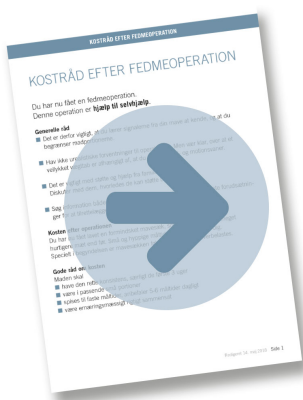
KOSTRÅD EFTER FEDMEOPERATION

KOSTRÅD EFTER FEDMEOPERATION

Du har nu fået en fedmeoperation. Denne operation er hjælp til selvhjælp.

Generelle råd

Det er derfor vigtigt, at du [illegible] begrænser madportionerne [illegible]

Hav ikke urealistiske forventninger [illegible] vellykket vægttab er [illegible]

Det er muligt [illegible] Diskuter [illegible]

Søg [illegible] ger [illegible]

Kosten efter operationen

Du har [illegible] hurtigere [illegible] Specielt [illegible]

Gode råd om kosten

Maden skal:

have den rette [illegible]

være i passende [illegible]

spises til faste måltider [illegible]

være ernæringsmæssigt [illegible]

Redigeret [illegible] Side 1